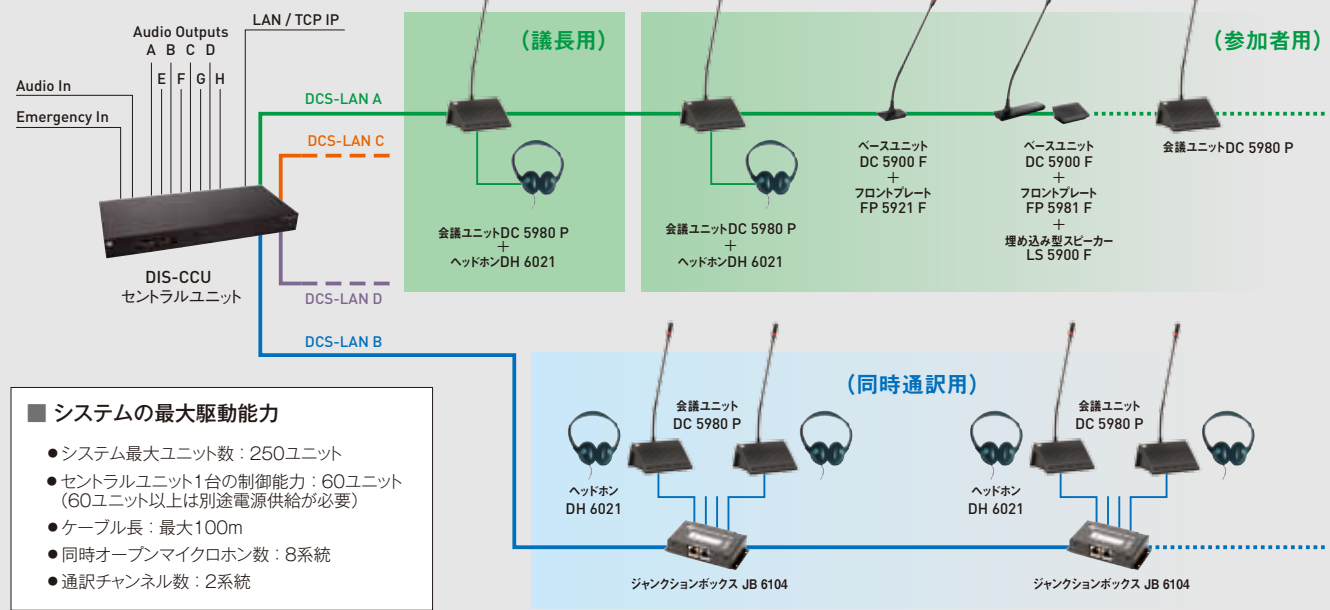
Audio Outputs
A B C D
E F G H
LAN / TCP IP
Audio In
Emergency In

DCS-LAN A
DCS-LAN C
DCS-LAN D
DCS-LAN B

DIS-CCU
セントラルユニット

（議長用）
会議ユニットDC 5980 P
＋
ヘッドホンDH 6021

会議ユニットDC 5980 P
＋
ヘッドホンDH 6021

（参加者用）
ベースユニット
DC 5900 F
＋
フロントプレート
FP 5921 F

ベースユニット
DC 5900 F
＋
フロントプレート
FP 5981 F
＋
埋め込み型スピーカー
LS 5900 F

会議ユニットDC 5980 P

（同時通訳用）
会議ユニット
DC 5980 P
ヘッドホン
DH 6021
ジャンクションボックス JB 6104

会議ユニット
DC 5980 P
ヘッドホン
DH 6021
ジャンクションボックス JB 6104

■ システムの最大駆動能力
●システム最大ユニット数：250ユニット
●セントラルユニット1台の制御能力：60ユニット（60ユニット以上は別途電源供給が必要）
●ケーブル長：最大100m
●同時オープンマイクロホン数：8系統
●通訳チャンネル数：2系統